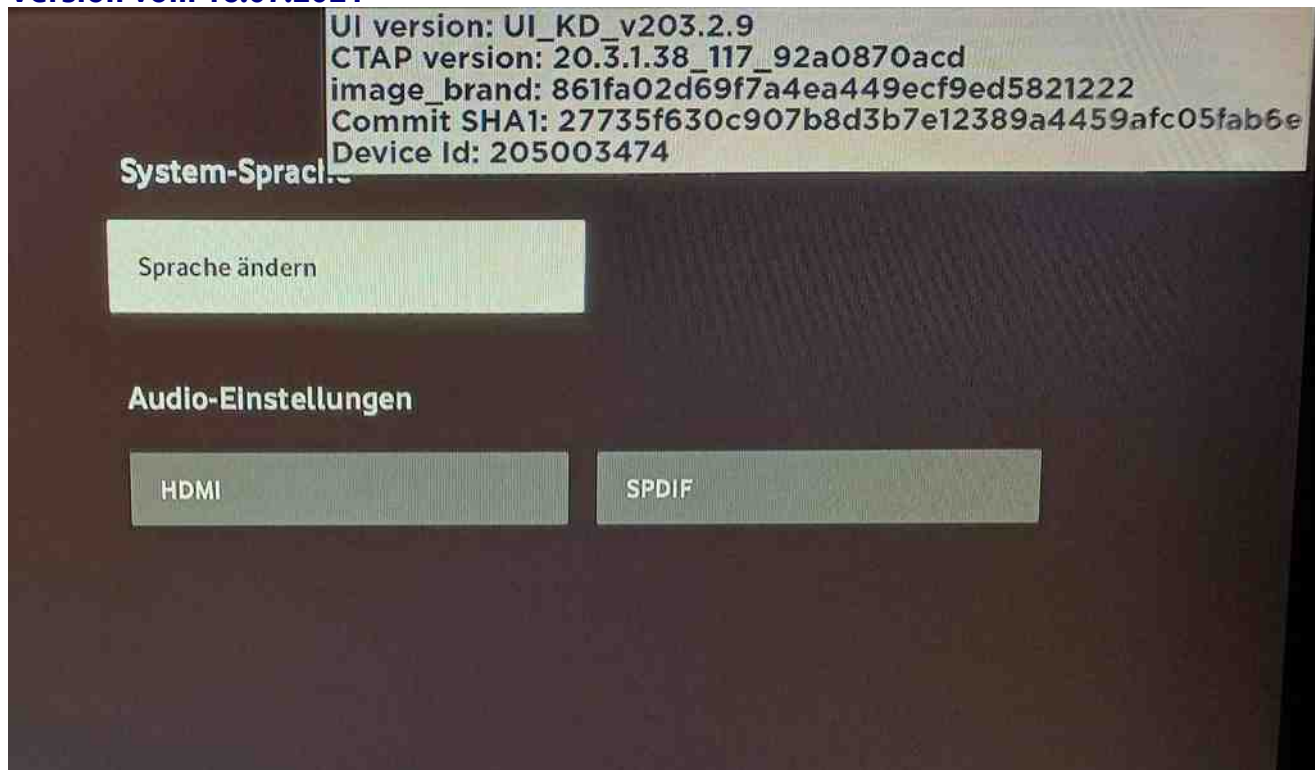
Version vom 16.01.2024

UI version: UI_KD_v203.2.9
CTAP version: 20.3.1.38_117_92a0870acd
image_brand: 861fa02d69f7a4ea449ecf9ed5821222
Commit SHA1: 27735f630c907b8d3b7e12389a4459afc05fab6e
Device Id: 205003474

System-Sprache

Sprache ändern

Audio-Einstellungen

HDMI

SPDIF